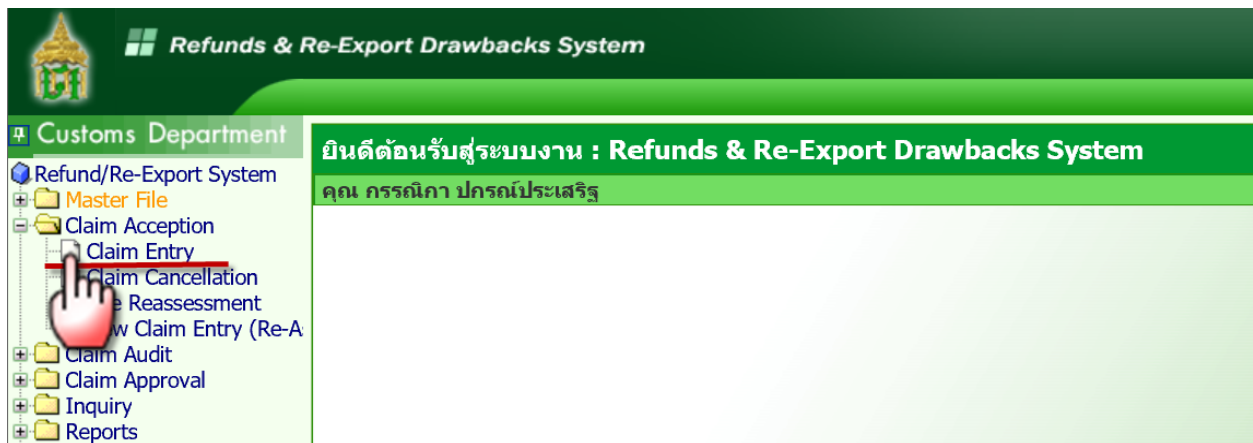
Refunds & Re-Export Drawbacks System

Customs Department

Refund/Re-Export System
Master File
Claim Acception
Claim Entry
Claim Cancellation
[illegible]e Reassessment
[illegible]w Claim Entry (Re-A
Claim Audit
Claim Approval
Inquiry
Reports

ยินดีต้อนรับสู่ระบบงาน : Refunds & Re-Export Drawbacks System

คุณ กรรณิกา ปกรณ์ประเสริฐ